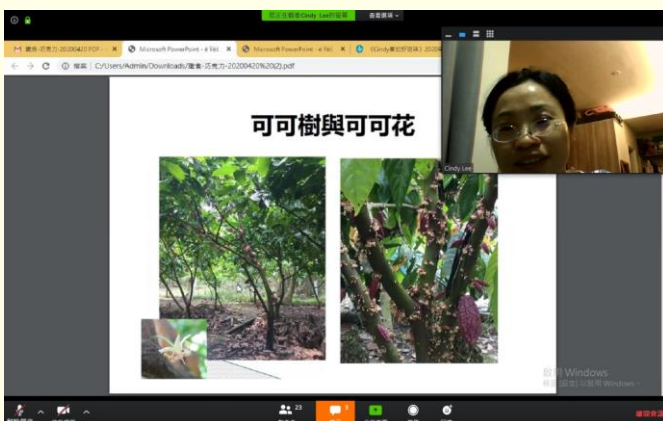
您正在觀看 Cindy Lee的螢幕 檢視選項

M 藏食-巧克力-20200420 PDF ×
Microsoft PowerPoint - e Titl ×
Microsoft PowerPoint - e Titl ×
《Cindy畫說好故事》20204 ×

← → C ⓘ 檔案 | C:/Users/Admin/Downloads/藏食-巧克力-20200420%20(2).pdf

可可樹與可可花

Cindy Lee

啟用 Windows
移至 [設定] 以啟用 Windows。

23

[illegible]